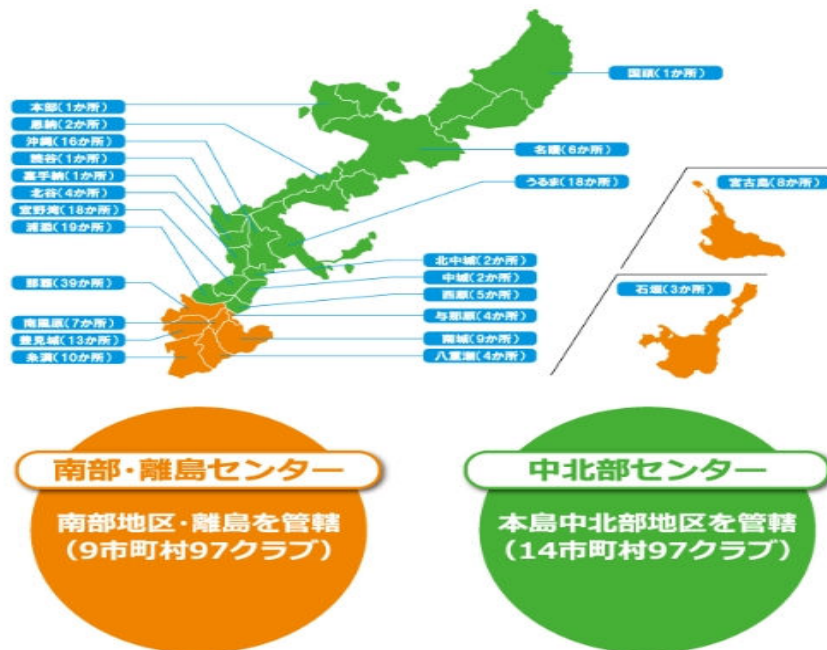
国頭(1か所)

本部(1か所)

恩納(2か所)

沖縄(16か所)

読谷(1か所)

嘉手納(1か所)

北谷(4か所)

宜野湾(18か所)

浦添(19か所)

那覇(39か所)

南風原(7か所)

豊見城(13か所)

糸満(10か所)

名護(6か所)

うるま(18か所)

北中城(2か所)

中城(2か所)

西原(5か所)

与那原(4か所)

南城(9か所)

八重瀬(4か所)

宮古島(8か所)

石垣(3か所)

南部・離島センター

南部地区・離島を管轄
(9市町村97クラブ)

中北部センター

本島中北部地区を管轄
(14市町村97クラブ)